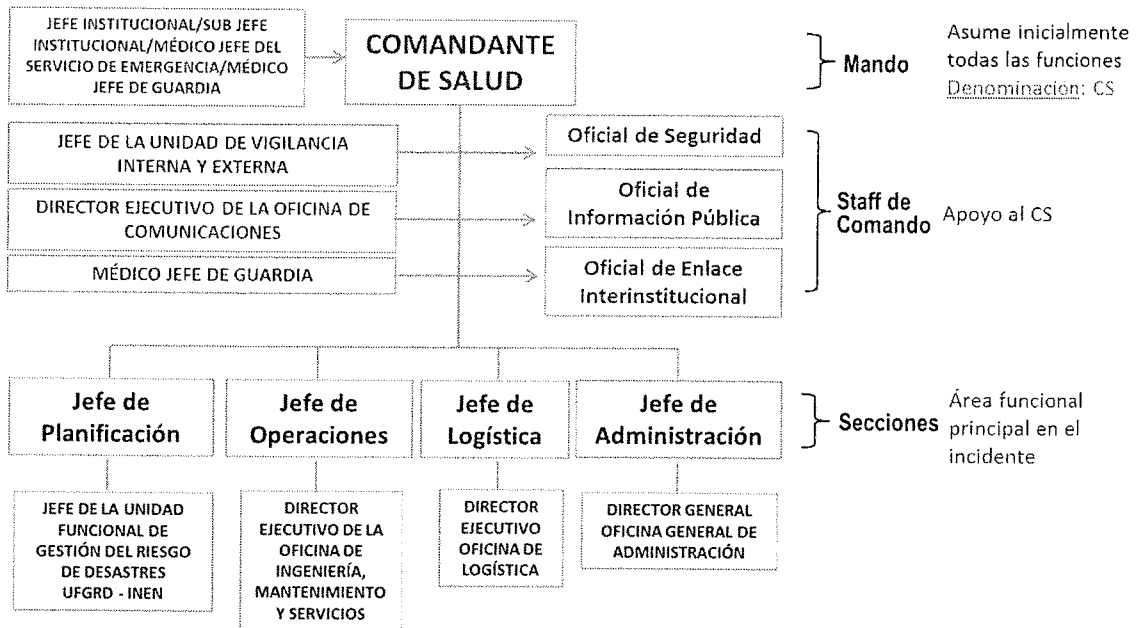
JEFE INSTITUCIONAL/SUB JEFE INSTITUCIONAL/MÉDICO JEFE DEL SERVICIO DE EMERGENCIA/MÉDICO JEFE DE GUARDIA

COMANDANTE DE SALUD

Mando

Asume inicialmente todas las funciones Denominacion: CS

JEFE DE LA UNIDAD DE VIGILANCIA INTERNA Y EXTERNA

Oficial de Seguridad

DIRECTOR EJECUTIVO DE LA OFICINA DE COMUNICACIONES

Oficial de Información Pública

MÉDICO JEFE DE GUARDIA

Oficial de Enlace Interinstitucional

Staff de Comando

Apoyo al CS

Jefe de Planificación

Jefe de Operaciones

Jefe de Logística

Jefe de Administración

Secciones

Área funcional principal en el incidente

JEFE DE LA UNIDAD FUNCIONAL DE GESTIÓN DEL RIESGO DE DESASTRES UFGRD - INEN

DIRECTOR EJECUTIVO DE LA OFICINA DE INGENIERÍA, MANTENIMIENTO Y SERVICIOS

DIRECTOR EJECUTIVO OFICINA DE LOGÍSTICA

DIRECTOR GENERAL OFICINA GENERAL DE ADMINISTRACIÓN